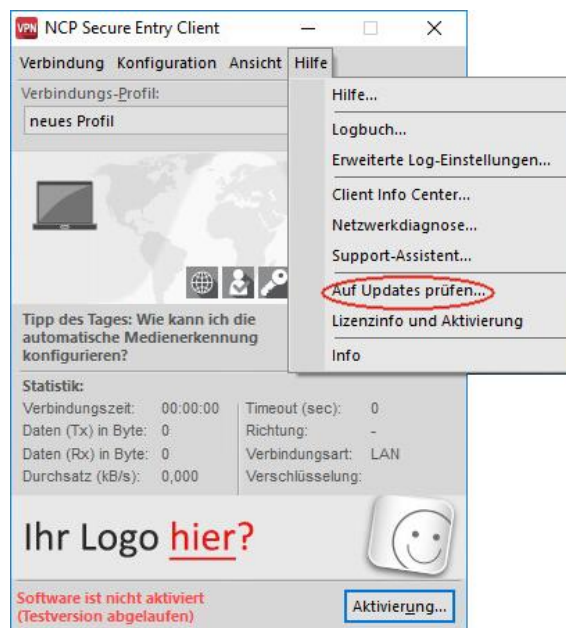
VPN NCP Secure Entry Client

Verbindung Konfiguration Ansicht Hilfe

Verbindungs-Profil:

neues Profil

Hilfe...

Logbuch...

Erweiterte Log-Einstellungen...

Client Info Center...

Netzwerkdiagnose...

Support-Assistent...

Auf Updates prüfen...

Lizenzinfo und Aktivierung

Info

Tipp des Tages: Wie kann ich die automatische Medienerkennung konfigurieren?

Statistik:

| | | | |
|---|---|---|---|
| Verbindungszeit: | 00:00:00 | Timeout (sec): | 0 |
| Daten (Tx) in Byte: | 0 | Richtung: | - |
| Daten (Rx) in Byte: | 0 | Verbindungsart: | LAN |
| Durchsatz (kB/s): | 0,000 | Verschlüsselung: | |

Ihr Logo hier?

Software ist nicht aktiviert
(Testversion abgelaufen)

Aktivierung...